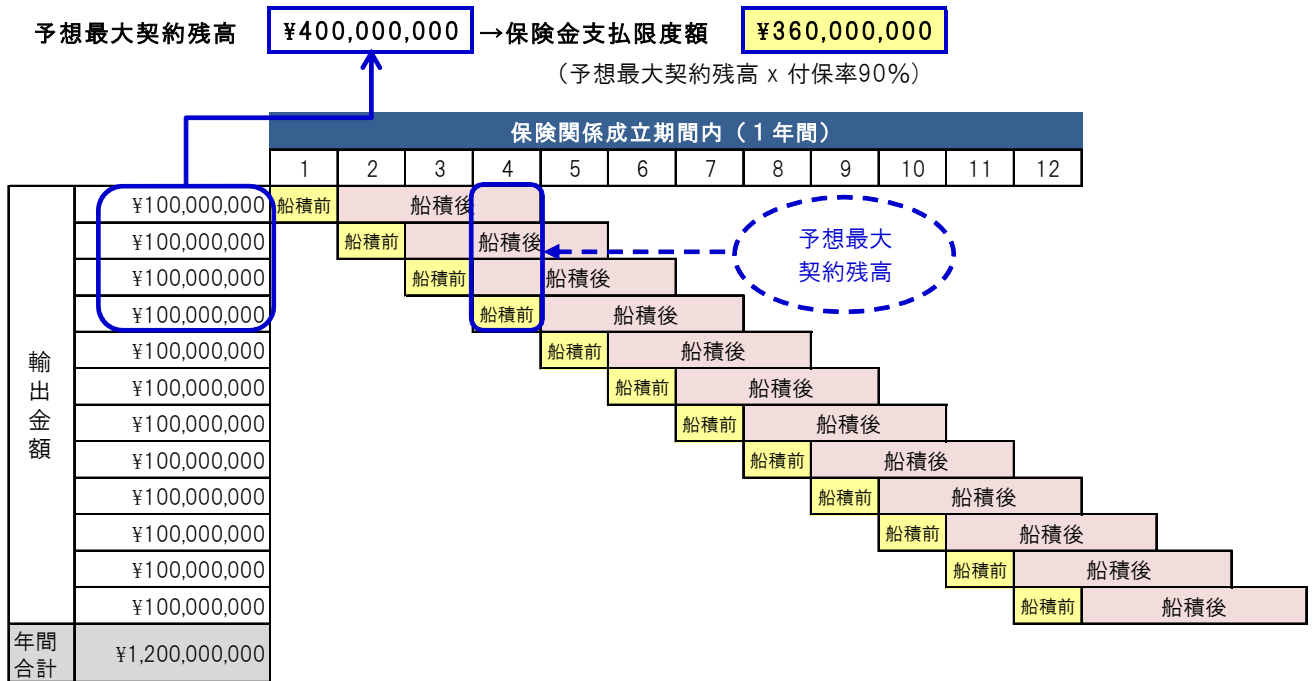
予想最大契約残高 ¥400,000,000 →保険金支払限度額 ¥360,000,000

（予想最大契約残高 x 付保率90%）

保険関係成立期間内（１年間）

| | | 1 | 2 | 3 | 4 | 5 | 6 | 7 | 8 | 9 | 10 | 11 | 12 |
|---|---|---|---|---|---|---|---|---|---|---|---|---|---|
| 輸出金額 | ¥100,000,000 | 船積前 | 船積後 | | | | | | | | | | |
| | ¥100,000,000 | | 船積前 | | 船積後 | | | | | | | | |
| | ¥100,000,000 | | | 船積前 | | 船積後 | | | | | | | |
| | ¥100,000,000 | | | | 船積前 | 船積後 | | | | | | | |
| | ¥100,000,000 | | | | | 船積前 | 船積後 | | | | | | |
| | ¥100,000,000 | | | | | | 船積前 | 船積後 | | | | | |
| | ¥100,000,000 | | | | | | | 船積前 | 船積後 | | | | |
| | ¥100,000,000 | | | | | | | | 船積前 | 船積後 | | | |
| | ¥100,000,000 | | | | | | | | | 船積前 | 船積後 | | |
| | ¥100,000,000 | | | | | | | | | | 船積前 | 船積後 | |
| | ¥100,000,000 | | | | | | | | | | | 船積前 | 船積後 |
| | ¥100,000,000 | | | | | | | | | | | | 船積前 船積後 |
| 年間合計 | ¥1,200,000,000 | | | | | | | | | | | | |

予想最大契約残高